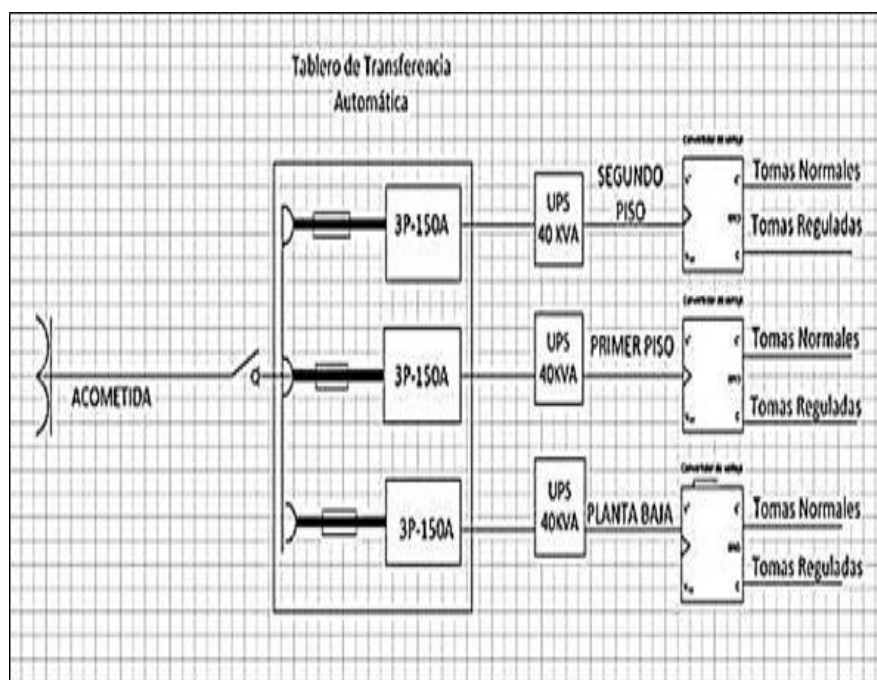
Tablero de Transferencia Automática

3P-150A

UPS 40 KVA

SEGUNDO PISO

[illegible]

Tomas Normales

Tomas Reguladas

ACOMETIDA

3P-150A

UPS 40KVA

PRIMER PISO

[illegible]

Tomas Normales

Tomas Reguladas

3P-150A

UPS 40KVA

PLANTA BAJA

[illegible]

Tomas Normales

Tomas Reguladas